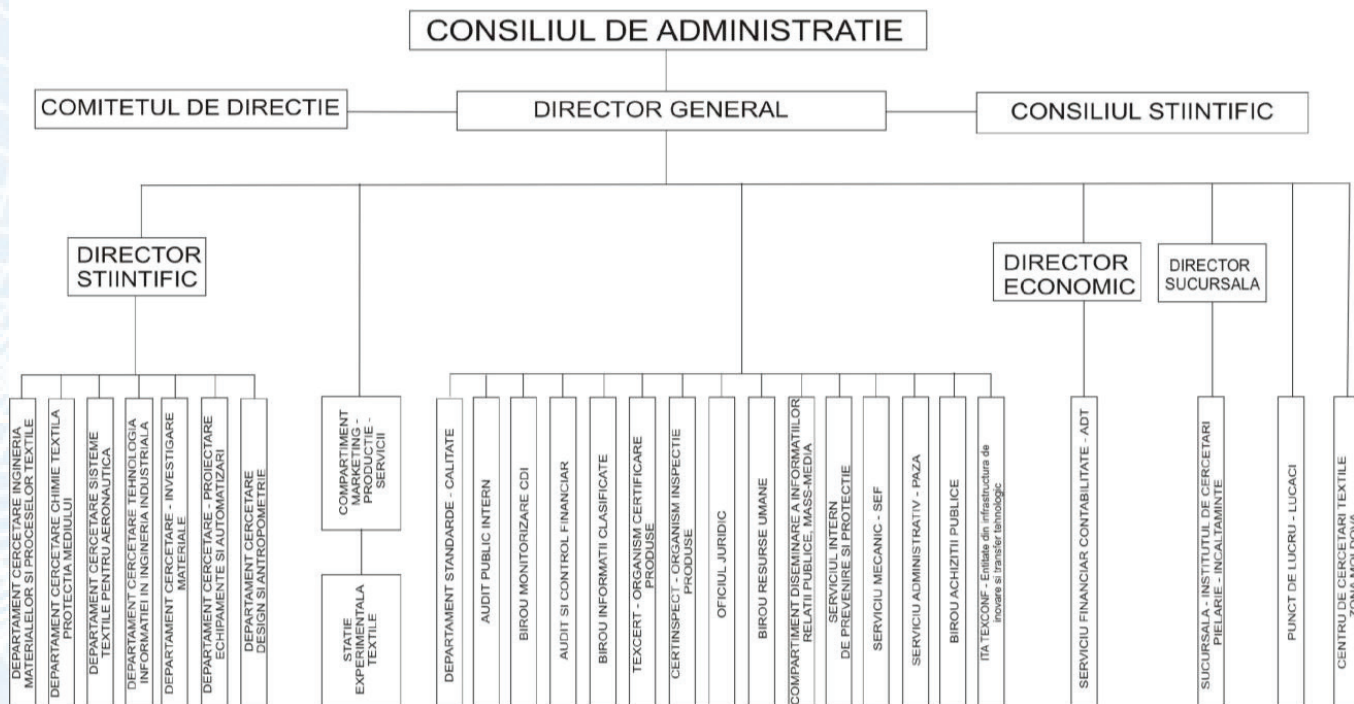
CONSILIUL DE ADMINISTRATIE

COMITETUL DE DIRECTIE

DIRECTOR GENERAL

CONSILIUL STIINTIFIC

DIRECTOR STIINTIFIC

DIRECTOR ECONOMIC

DIRECTOR SUCURSALA

DEPARTAMENT CERCETARE INGINERIA MATERIALELOR SI PROCESELOR TEXTILE

DEPARTAMENT CERCETARE CHIMIE TEXTILA PROTECTIA MEDIULUI

DEPARTAMENT CERCETARE SISTEME TEXTILE PENTRU AERONAUTICA

DEPARTAMENT CERCETARE TEHNOLOGIA INFORMATIEI IN INGINERIA INDUSTRIALA

DEPARTAMENT CERCETARE - INVESTIGARE MATERIALE

DEPARTAMENT CERCETARE - PROIECTARE ECHIPAMENTE SI AUTOMATIZARI

DEPARTAMENT CERCETARE DESIGN SI ANTROPOMETRIE

COMPARTIMENT MARKETING - PRODUCTIE - SERVICII

STATIE EXPERIMENTALA TEXTILE

DEPARTAMENT STANDARDE - CALITATE

AUDIT PUBLIC INTERN

BIROU MONITORIZARE CDI

AUDIT SI CONTROL FINANCIAR

BIROU INFORMATII CLASIFICATE

TEXCERT - ORGANISM CERTIFICARE PRODUSE

CERTINSPECT - ORGANISM INSPECTIE PRODUSE

OFICIUL JURIDIC

BIROU RESURSE UMANE

COMPARTIMENT DISEMINARE A INFORMATIILOR RELATII PUBLICE, MASS-MEDIA

SERVICIUL INTERN DE PREVENIRE SI PROTECTIE

SERVICIU MECANIC - SEF

SERVICIU ADMINISTRATIV - PAZA

BIROU ACHIZITII PUBLICE

ITA TEXCONF - Entitate din infrastructura de inovare si transfer tehnologic

SERVICIU FINANCIAR CONTABILITATE - ADT

SUCURSALA - INSTITUTUL DE CERCETARI PIELARIE - INCALTAMINTE

PUNCT DE LUCRU - LUCACI

CENTRU DE CERCETARI TEXTILE ZONA MOLDOVA